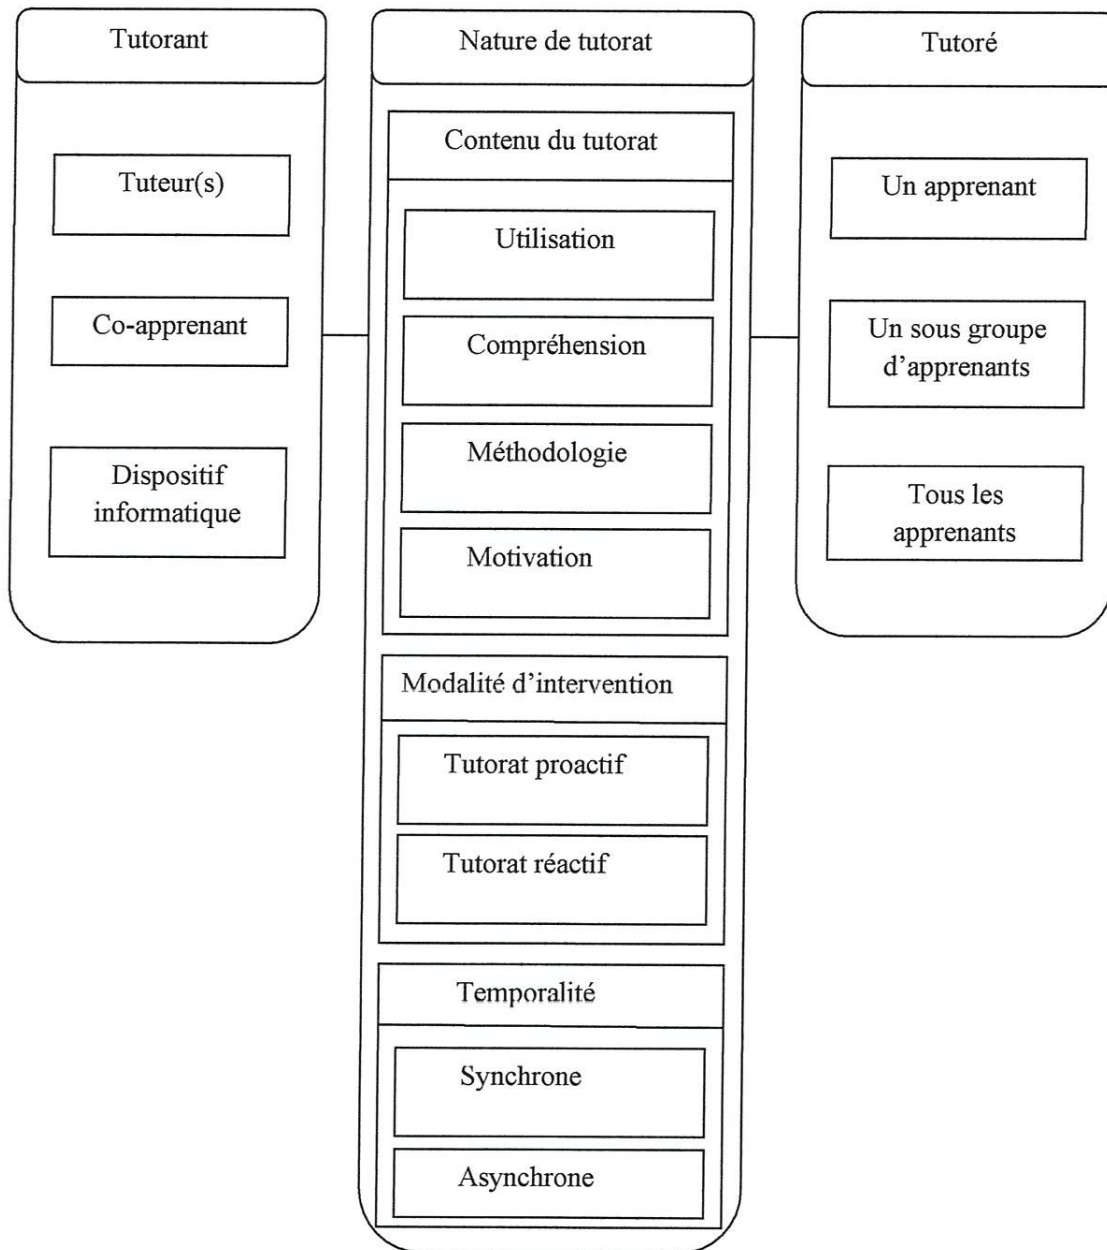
Tutorant

Tuteur(s)

Co-apprenant

Dispositif informatique

Nature de tutorat

Contenu du tutorat

Utilisation

Compréhension

Méthodologie

Motivation

Modalité d'intervention

Tutorat proactif

Tutorat réactif

Temporalité

Synchrone

Asynchrone

Tutoré

Un apprenant

Un sous groupe d'apprenants

Tous les apprenants